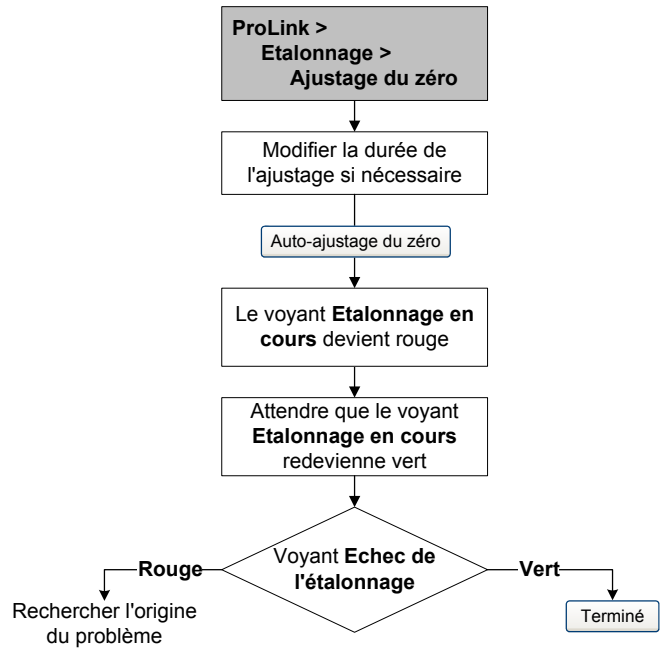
ProLink >
Etalonnage >
Ajustage du zéro

Modifier la durée de l'ajustage si nécessaire

Auto-ajustage du zéro

Le voyant **Etalonnage en cours** devient rouge

Attendre que le voyant **Etalonnage en cours** redevienne vert

Voyant **Echec de l'étalonnage**

Rouge

Rechercher l'origine du problème

Vert

Terminé